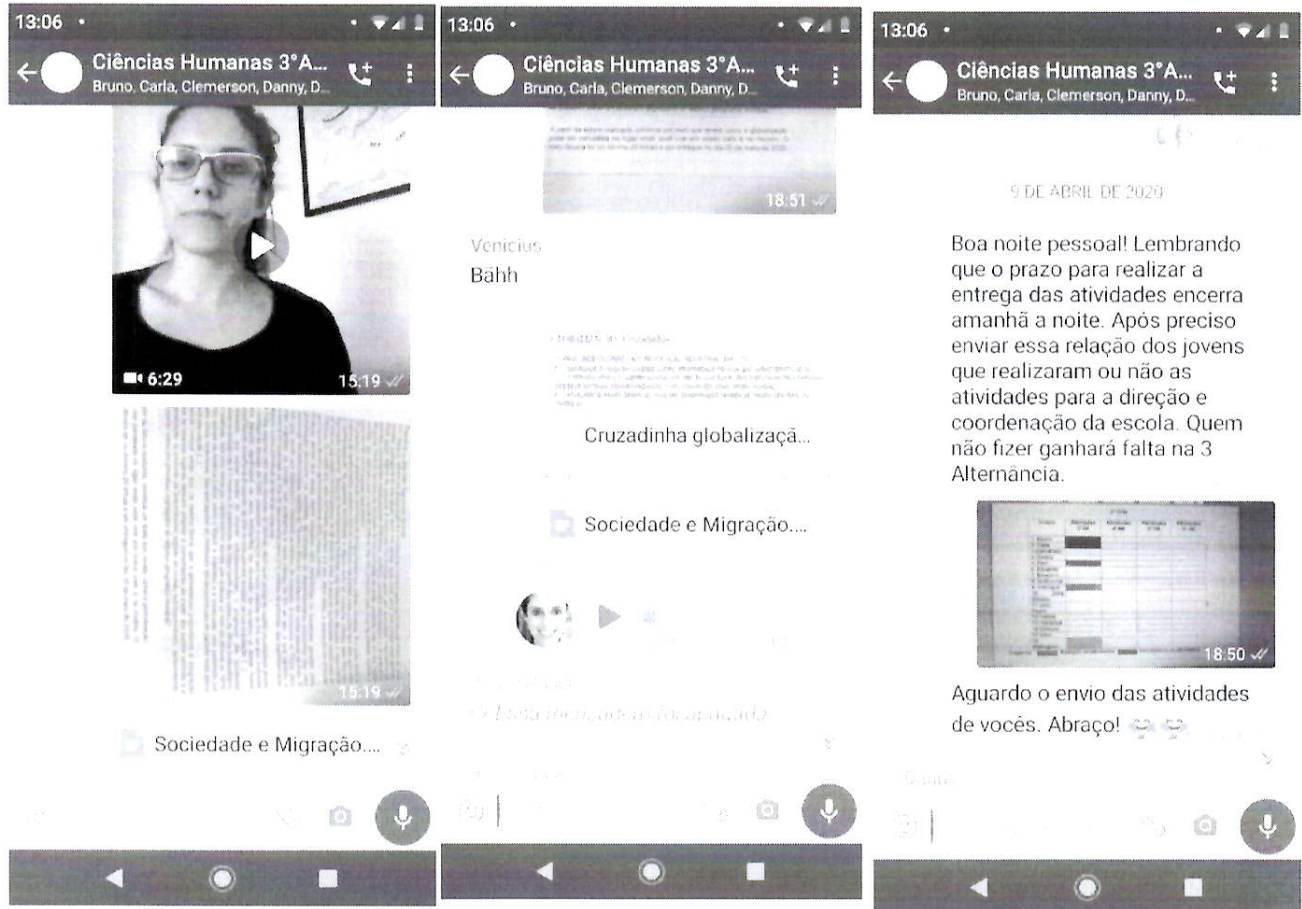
13:06

Ciências Humanas 3°A...
Bruno, Carla, Clemerson, Danny, D...

6:29

15:19

15:19

Sociedade e Migração....

13:06

Ciências Humanas 3°A...
Bruno, Carla, Clemerson, Danny, D...

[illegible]

18:51

Venicius
Bahh

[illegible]

Cruzadinha globalizaçã...

Sociedade e Migração....

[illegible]

Esta mensagem foi apagada

13:06

Ciências Humanas 3°A...
Bruno, Carla, Clemerson, Danny, D...

9 DE ABRIL DE 2020

Boa noite pessoal! Lembrando que o prazo para realizar a entrega das atividades encerra amanhã a noite. Após preciso enviar essa relação dos jovens que realizaram ou não as atividades para a direção e coordenação da escola. Quem não fizer ganhará falta na 3 Alternância.

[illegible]

18:50

Aguardo o envio das atividades de vocês. Abraço!